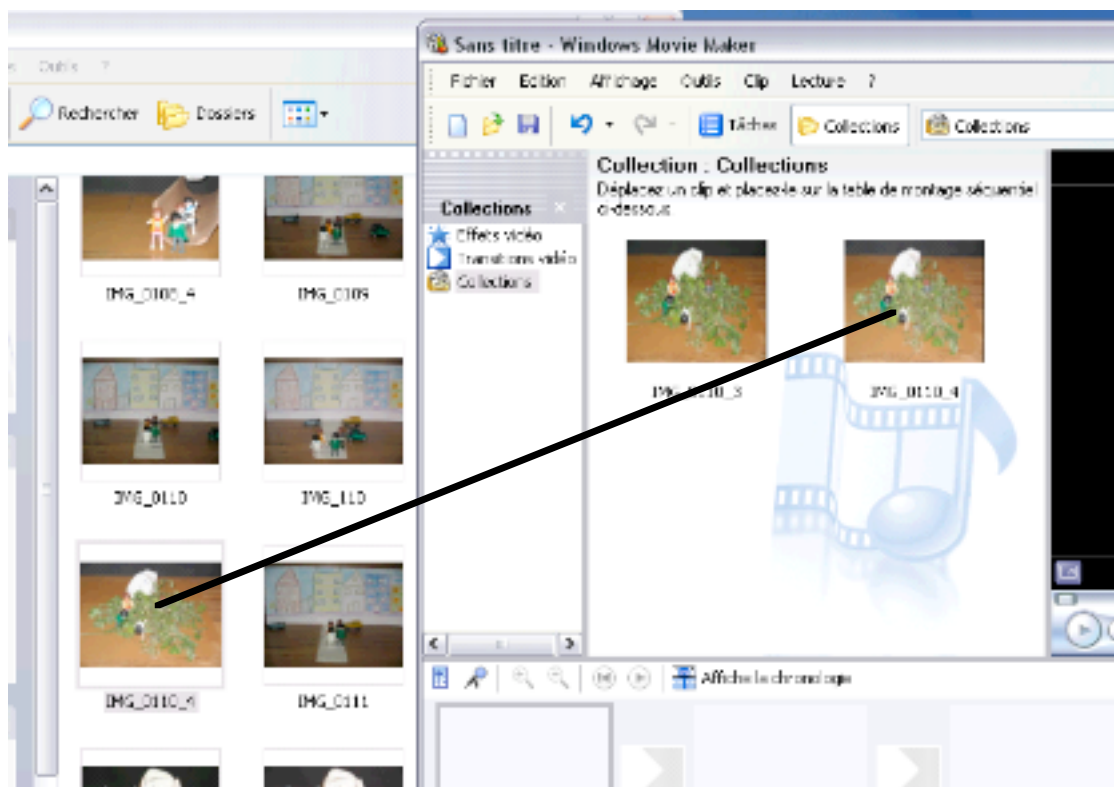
Outils ?

Rechercher Dossiers

IMG_0108_4 IMG_0109

IMG_0110 IMG_110

IMG_0110_4 IMG_0111

Sans titre - Windows Movie Maker

Fichier Edition Affichage Outils Clip Lecture ?

Tâches Collections Collections

Collections

Effets vidéo

Transitions vidéo

Collections

Collection : Collections

Déplacez un clip et placez-le sur la table de montage séquentiel ci-dessous.

IMG_0110_3 IMG_0110_4

Afficher la chronologie